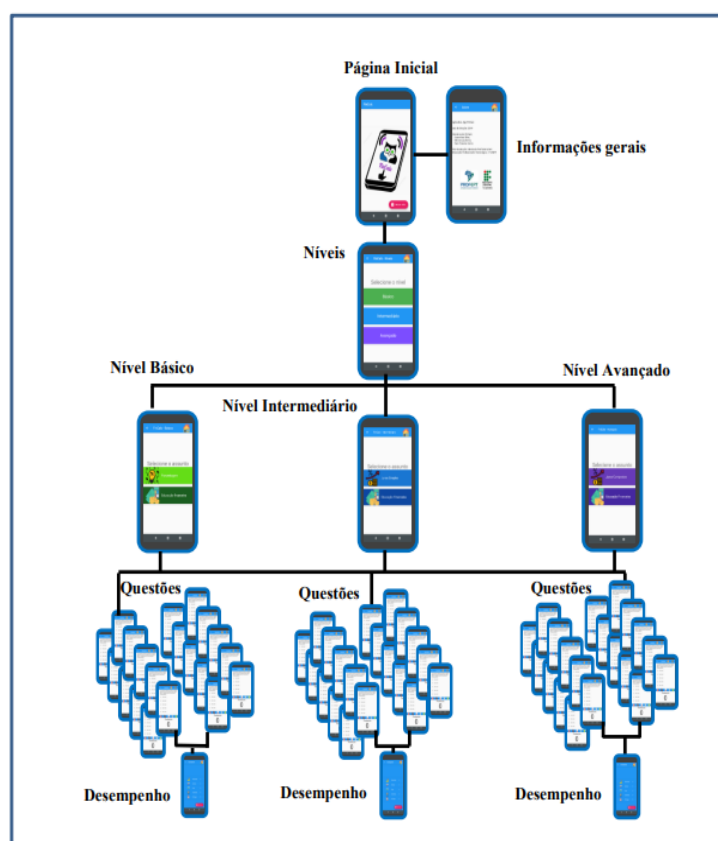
Página Inicial

Informações gerais

Níveis

Selecione o nível

Básico

Intermediário

Avançado

Nível Básico

Nível Intermediário

Nível Avançado

Selecione o assunto

Selecione o assunto

Selecione o assunto

Questões

Questões

Questões

Desempenho

Desempenho

Desempenho